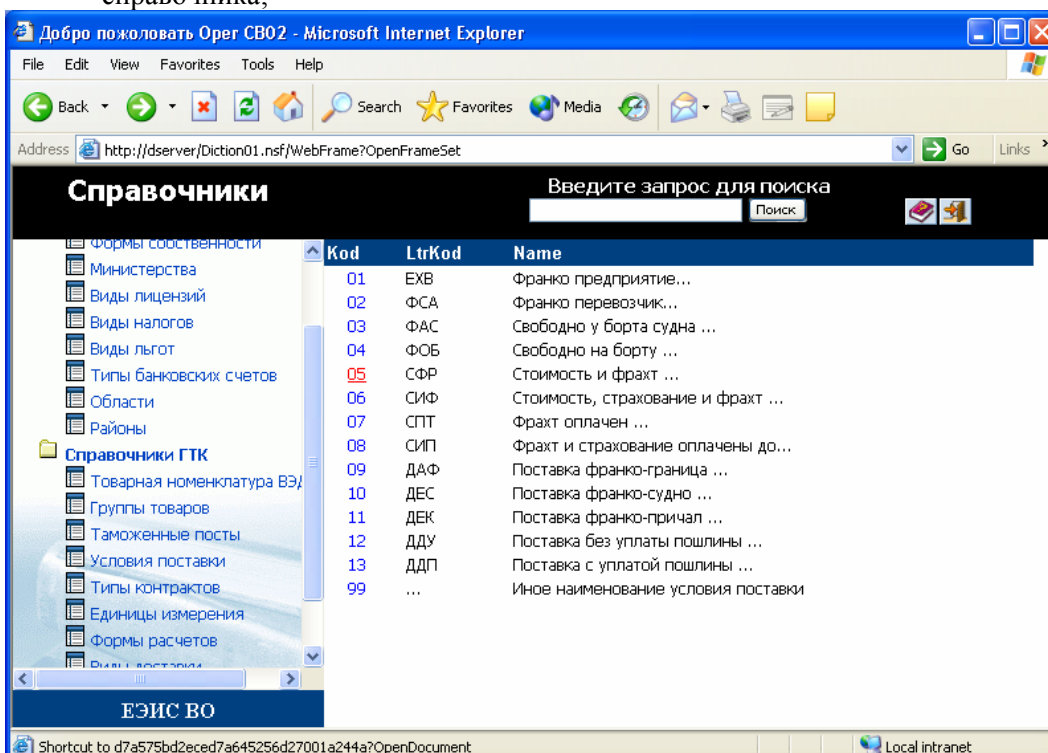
справочника,

Добро пожаловать Oper CB02 - Microsoft Internet Explorer

File Edit View Favorites Tools Help

Back Search Favorites Media

Address http://dserver/Diction01.nsf/WebFrame?OpenFrameSet Go Links

Справочники

Введите запрос для поиска

Поиск

Формы собственности
Министерства
Виды лицензий
Виды налогов
Виды льгот
Типы банковских счетов
Области
Районы
Справочники ГТК
Товарная номенклатура ВЭД
Группы товаров
Таможенные посты
Условия поставки
Типы контрактов
Единицы измерения
Формы расчетов
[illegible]

| Kod | LtrKod | Name |
|---|---|---|
| 01 | EXB | Франко предприятие... |
| 02 | ФСА | Франко перевозчик... |
| 03 | ФАС | Свободно у борта судна ... |
| 04 | ФОБ | Свободно на борту ... |
| 05 | СФР | Стоимость и фрахт ... |
| 06 | СИФ | Стоимость, страхование и фрахт ... |
| 07 | СПТ | Фрахт оплачен ... |
| 08 | СИП | Фрахт и страхование оплачены до... |
| 09 | ДАФ | Поставка франко-граница ... |
| 10 | ДЕС | Поставка франко-судно ... |
| 11 | ДЕК | Поставка франко-причал ... |
| 12 | ДДУ | Поставка без уплаты пошлины ... |
| 13 | ДДП | Поставка с уплатой пошлины ... |
| 99 | ... | Иное наименование условия поставки |

ЕЭИС ВО

Shortcut to d7a575bd2eced7a645256d27001a244a?OpenDocument

Local intranet